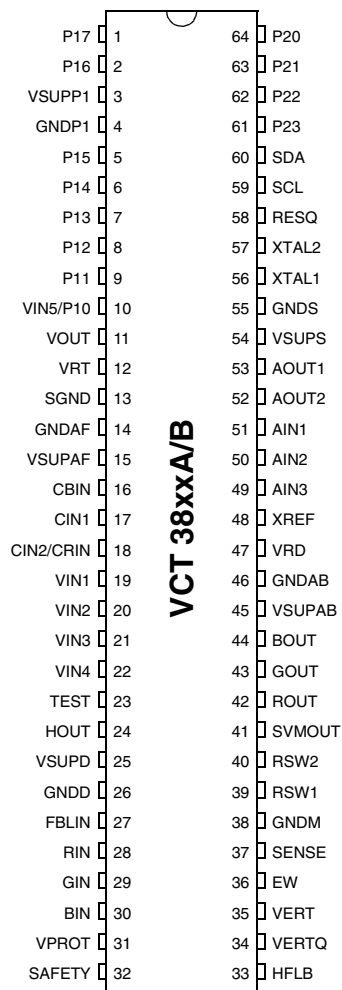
| | | | |
|---|---|---|---|
| P17 | 1 | 64 | P20 |
| P16 | 2 | 63 | P21 |
| VSUPP1 | 3 | 62 | P22 |
| GNDP1 | 4 | 61 | P23 |
| P15 | 5 | 60 | SDA |
| P14 | 6 | 59 | SCL |
| P13 | 7 | 58 | RESQ |
| P12 | 8 | 57 | XTAL2 |
| P11 | 9 | 56 | XTAL1 |
| VIN5/P10 | 10 | 55 | GNDS |
| VOUT | 11 | 54 | VSUPS |
| VRT | 12 | 53 | AOUT1 |
| SGND | 13 | 52 | AOUT2 |
| GNDAF | 14 | 51 | AIN1 |
| VSUPAF | 15 | 50 | AIN2 |
| CBIN | 16 | 49 | AIN3 |
| CIN1 | 17 | 48 | XREF |
| CIN2/CRIN | 18 | 47 | VRD |
| VIN1 | 19 | 46 | GNDAB |
| VIN2 | 20 | 45 | VSUPAB |
| VIN3 | 21 | 44 | BOUT |
| VIN4 | 22 | 43 | GOUT |
| TEST | 23 | 42 | ROUT |
| HOUT | 24 | 41 | SVMOUT |
| VSUPD | 25 | 40 | RSW2 |
| GNDD | 26 | 39 | RSW1 |
| FBLIN | 27 | 38 | GNDM |
| RIN | 28 | 37 | SENSE |
| GIN | 29 | 36 | EW |
| BIN | 30 | 35 | VERT |
| VPROT | 31 | 34 | VERTQ |
| SAFETY | 32 | 33 | HFLB |

VCT 38xxA/B